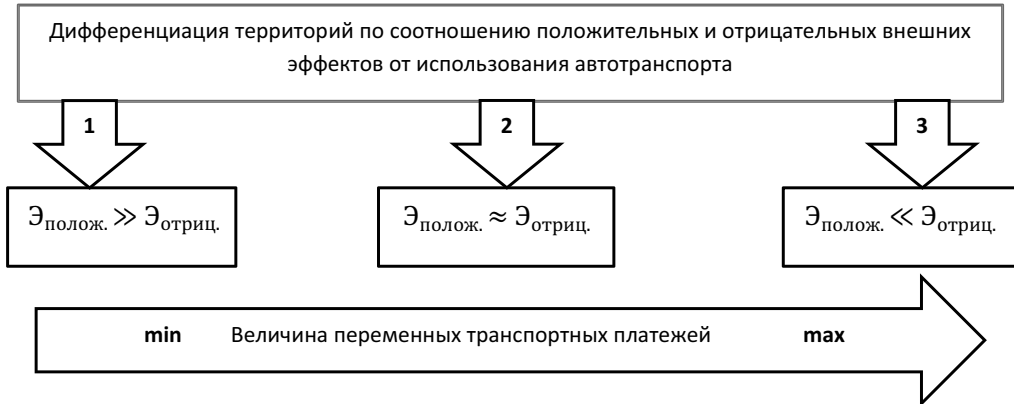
Дифференциация территорий по соотношению положительных и отрицательных внешних эффектов от использования автотранспорта

1

2

3

$Э_{полож.} \gg Э_{отриц.}$

$Э_{полож.} \approx Э_{отриц.}$

$Э_{полож.} \ll Э_{отриц.}$

min Величина переменных транспортных платежей max